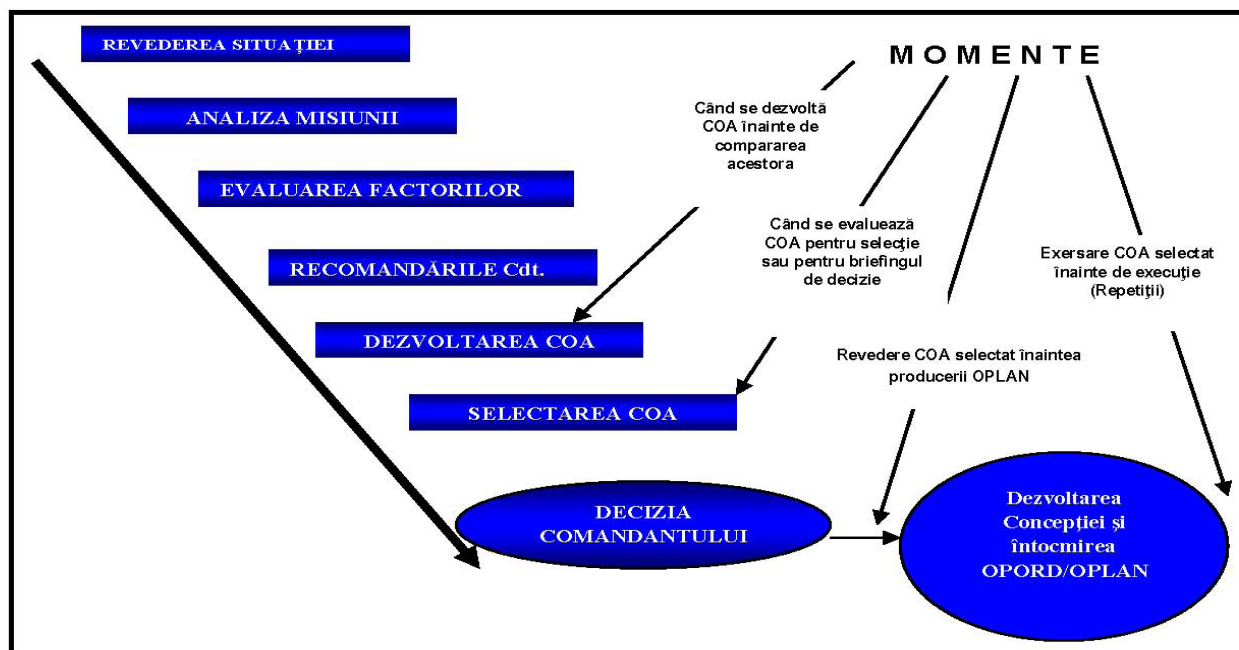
REVEDEREA SITUAŢIEI

ANALIZA MISIUNII

EVALUAREA FACTORILOR

RECOMANDĂRILE Cdt.

DEZVOLTAREA COA

SELECTAREA COA

M O M E N T E

Când se dezvoltă COA înainte de compararea acestora

Când se evaluează COA pentru selecţie sau pentru briefingul de decizie

Exersare COA selectat înainte de execuţie (Repetiţii)

Revedere COA selectat înaintea producerii OPLAN

DECIZIA COMANDANTULUI

Dezvoltarea Concepţiei şi întocmirea OPORD/OPLAN